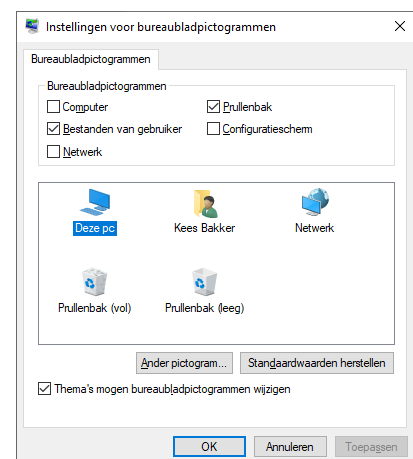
Instellingen voor bureaubladpictogrammen

Bureaubladpictogrammen

Bureaubladpictogrammen

Computer

Prullenbak

Bestanden van gebruiker

Configuratiescherm

Netwerk

Deze pc

Kees Bakker

Netwerk

Prullenbak (vol)

Prullenbak (leeg)

Ander pictogram...

Standaardwaarden herstellen

Thema's mogen bureaubladpictogrammen wijzigen

OK

Annuleren

Toepassen